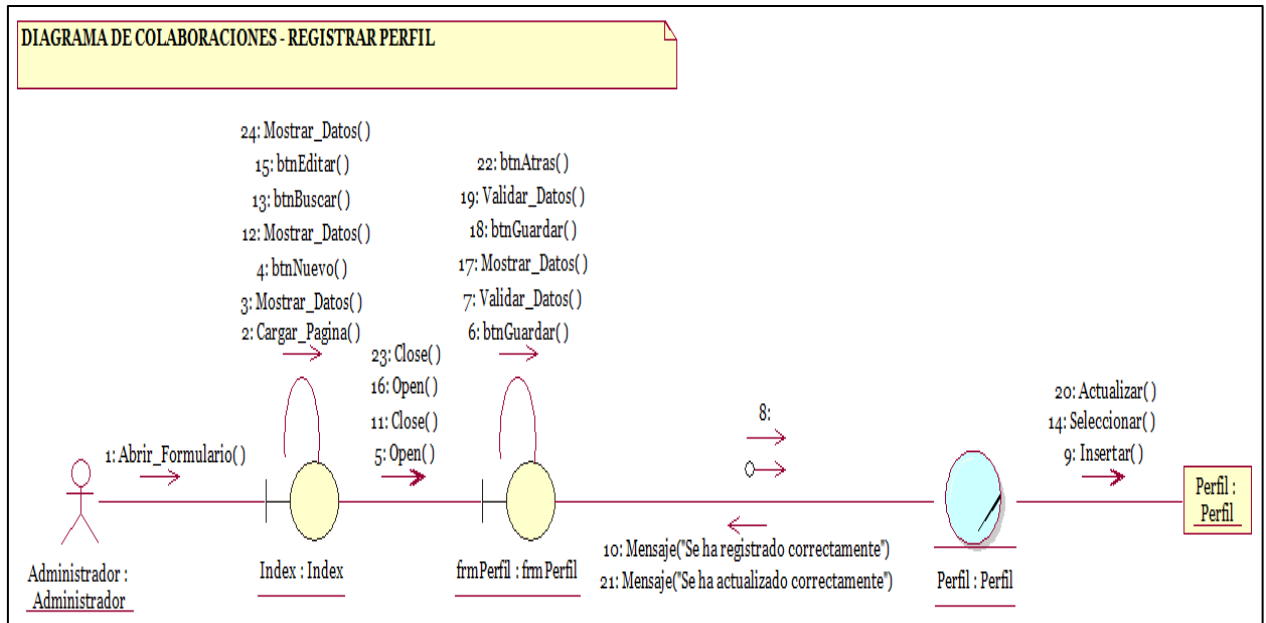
DIAGRAMA DE COLABORACIONES - REGISTRAR PERFIL

24: Mostrar_Datos( )
15: btnEditar( )
13: btnBuscar( )
12: Mostrar_Datos( )
4: btnNuevo( )
3: Mostrar_Datos( )
2: Cargar_Pagina( )

22: btnAtras( )
19: Validar_Datos( )
18: btnGuardar( )
17: Mostrar_Datos( )
7: Validar_Datos( )
6: btnGuardar( )

23: Close( )
16: Open( )
11: Close( )
5: Open( )

1: Abrir_Formulario( )

8:

20: Actualizar( )
14: Seleccionar( )
9: Insertar( )

Perfil : Perfil

Administrador : Administrador

Index : Index

frmPerfil : frmPerfil

10: Mensaje("Se ha registrado correctamente")
21: Mensaje("Se ha actualizado correctamente")

Perfil : Perfil